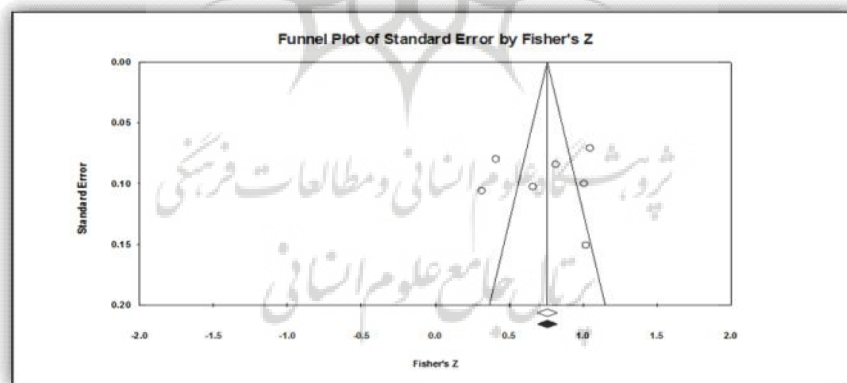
Funnel Plot of Standard Error by Fisher's Z

0.00
0.05
0.10
0.15
0.20

Standard Error

-2.0
-1.5
-1.0
-0.5
0.0
0.5
1.0
1.5
2.0

Fisher's Z

پژوهشگاه علوم انسانی و مطالعات فرهنگی
پرتال جامع علوم انسانی